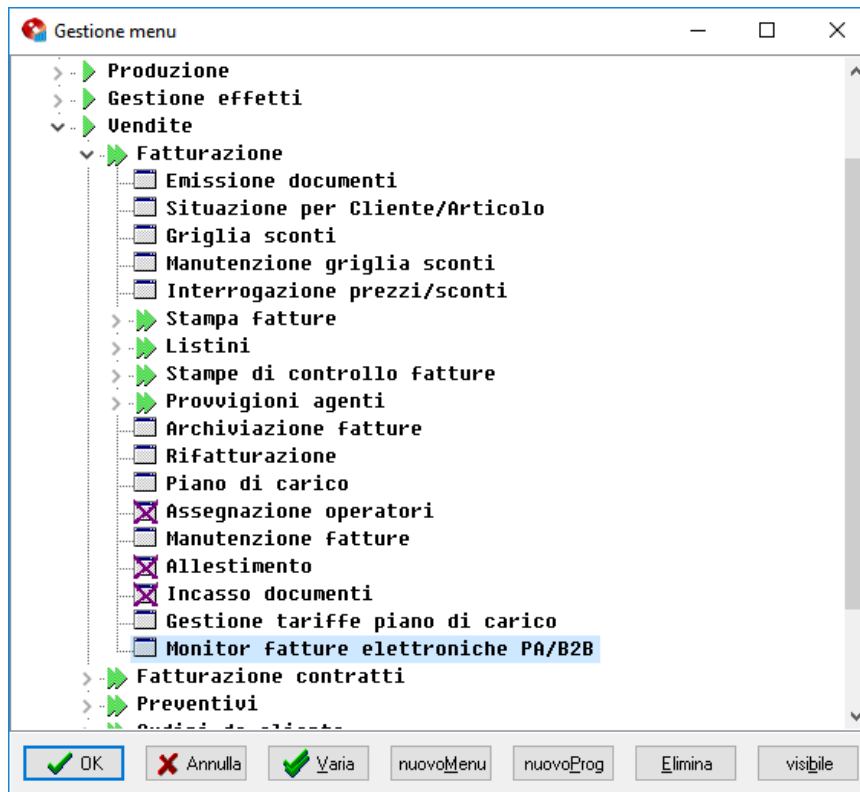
Gestione menu

Produzione
Gestione effetti
Vendite
Fatturazione
Emissione documenti
Situazione per Cliente/Articolo
Griglia sconti
Manutenzione griglia sconti
Interrogazione prezzi/sconti
Stampa fatture
Listini
Stampe di controllo fatture
Provvigioni agenti
Archiviazione fatture
Rifatturazione
Piano di carico
Assegnazione operatori
Manutenzione fatture
Allestimento
Incasso documenti
Gestione tariffe piano di carico
Monitor fatture elettroniche PA/B2B
Fatturazione contratti
Preventivi
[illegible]

OK
Annulla
Varia
nuovoMenu
nuovoProg
Elimina
visibile